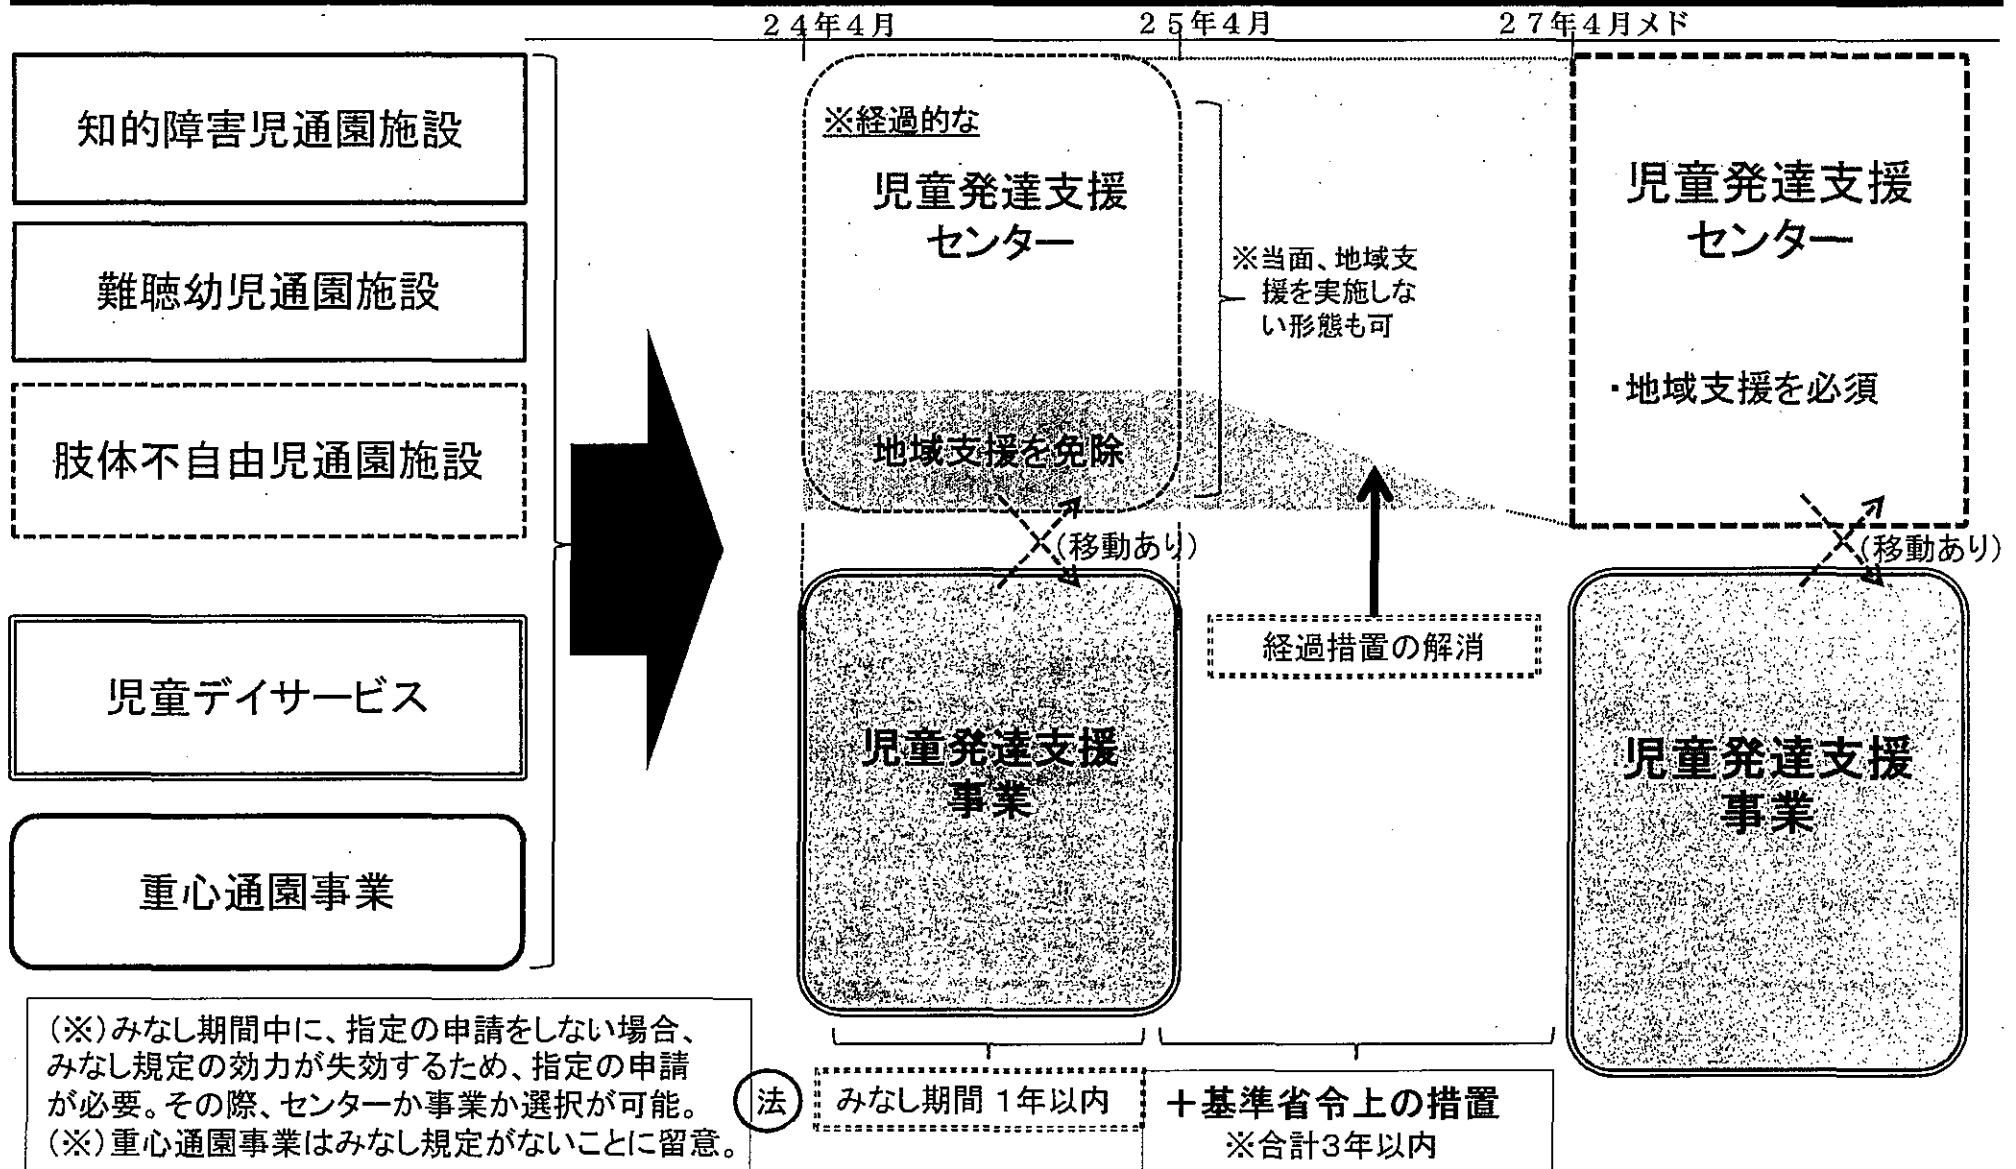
２４年４月　２５年４月　２７年４月メド

知的障害児通園施設

難聴幼児通園施設

肢体不自由児通園施設

児童デイサービス

重心通園事業

※経過的な

児童発達支援センター

地域支援を免除

※当面、地域支援を実施しない形態も可

児童発達支援センター

・地域支援を必須

（移動あり）

（移動あり）

経過措置の解消

児童発達支援事業

児童発達支援事業

（※）みなし期間中に、指定の申請をしない場合、みなし規定の効力が失効するため、指定の申請が必要。その際、センターか事業か選択が可能。
（※）重心通園事業はみなし規定がないことに留意。

法　みなし期間 1年以内

＋基準省令上の措置
※合計3年以内